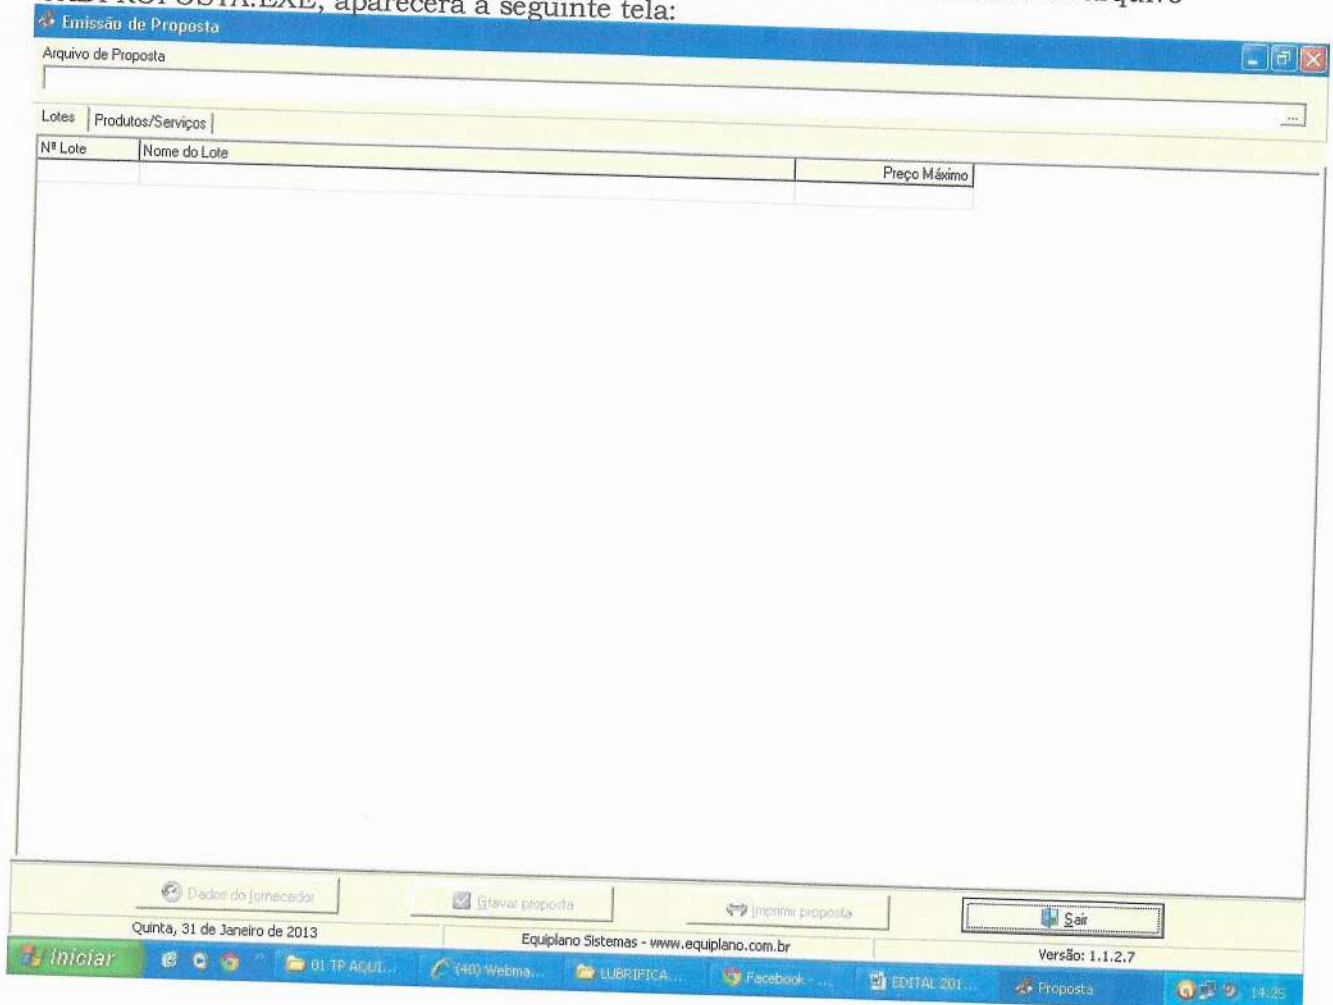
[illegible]PROPOSTA.EXE, aparecerá a seguinte tela: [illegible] arquivo

Emissão de Proposta

Arquivo de Proposta

...

Lotes | Produtos/Serviços

| Nº Lote | Nome do Lote | Preço Máximo |
|---|---|---|
| | | |

Dados do fornecedor

Gravar proposta

Imprimir proposta

Sair

Quinta, 31 de Janeiro de 2013

Equiplano Sistemas - www.equiplano.com.br

Versão: 1.1.2.7

Iniciar

01 TP AQUI...

(40) Webma...

LUBRIFICA...

Facebook - ...

EDITAL 201...

Proposta

14:25